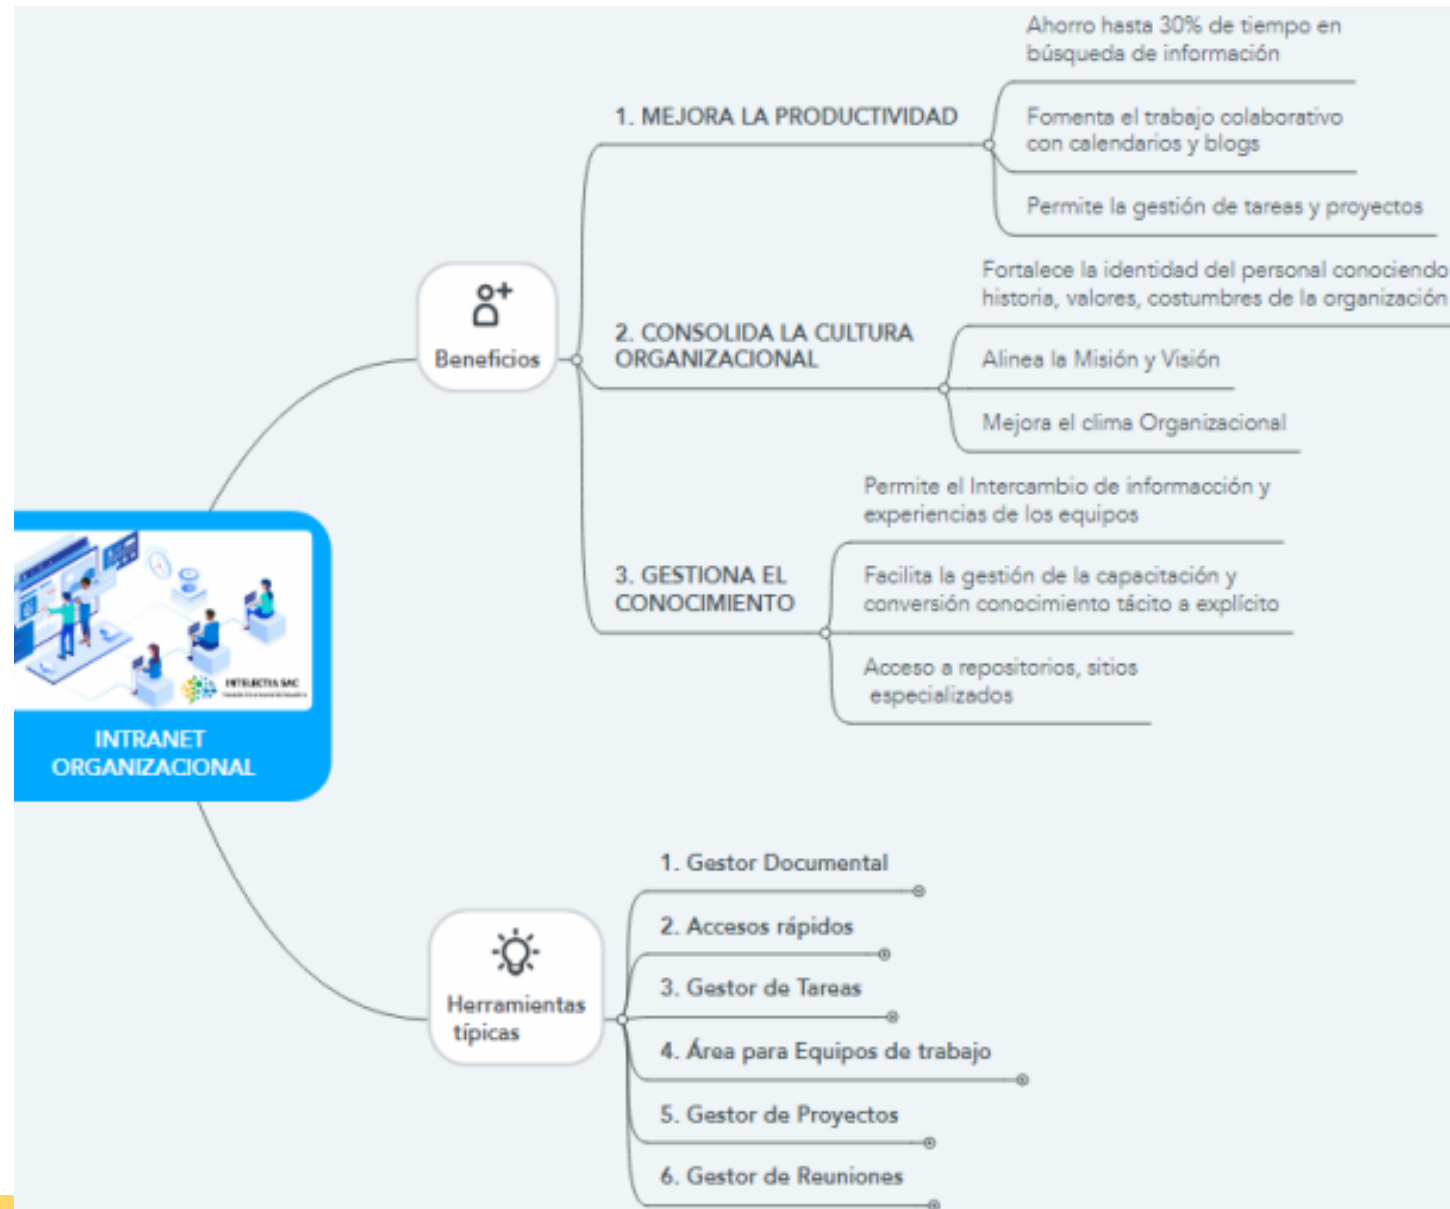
INTELECTIA SAC

INTRANET ORGANIZACIONAL

Beneficios

1. MEJORA LA PRODUCTIVIDAD

Ahorro hasta 30% de tiempo en búsqueda de información

Fomenta el trabajo colaborativo con calendarios y blogs

Permite la gestión de tareas y proyectos

2. CONSOLIDA LA CULTURA ORGANIZACIONAL

Fortalece la identidad del personal conociendo historia, valores, costumbres de la organización

Alinea la Misión y Visión

Mejora el clima Organizacional

3. GESTIONA EL CONOCIMIENTO

Permite el Intercambio de informacción y experiencias de los equipos

Facilita la gestión de la capacitación y conversión conocimiento tácito a explícito

Acceso a repositorios, sitios especializados

Herramientas típicas

1. Gestor Documental

2. Accesos rápidos

3. Gestor de Tareas

4. Área para Equipos de trabajo

5. Gestor de Proyectos

6. Gestor de Reuniones